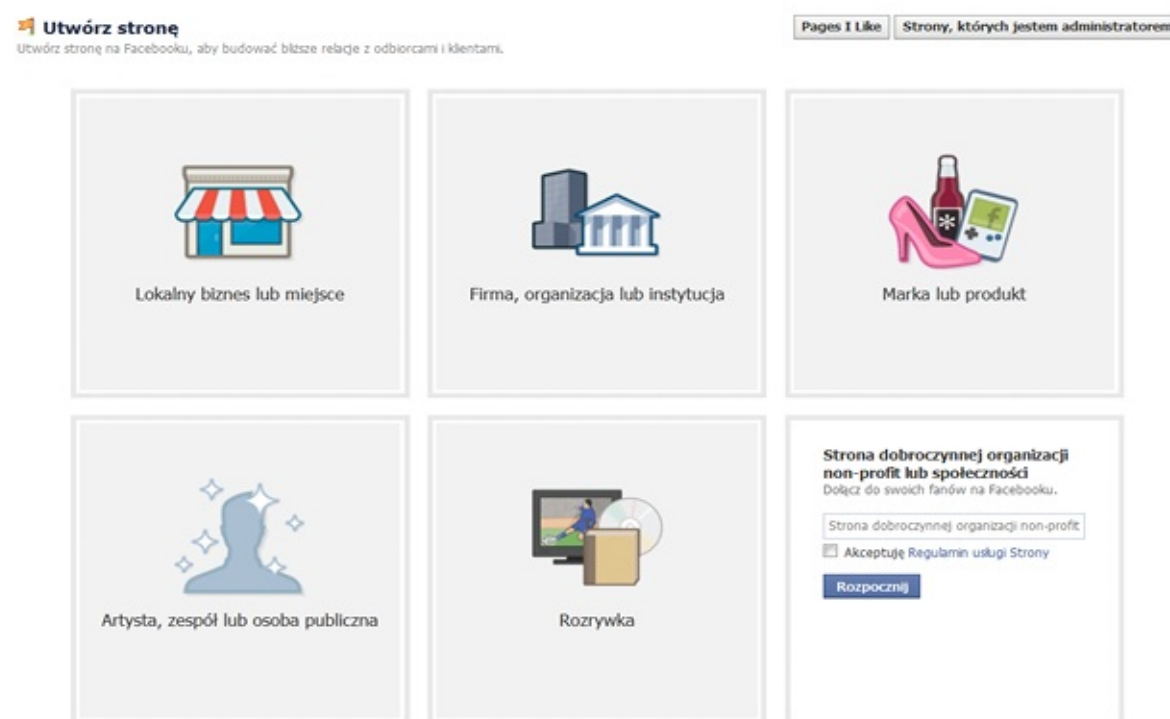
Utwórz stronę
Utwórz stronę na Facebooku, aby budować bliższe relacje z odbiorcami i klientami.

Pages I Like
Strony, których jestem administratorem

Lokalny biznes lub miejsce

Firma, organizacja lub instytucja

Marka lub produkt

Artysta, zespół lub osoba publiczna

Rozrywka

Strona dobroczynnej organizacji non-profit lub społeczności
Dołącz do swoich fanów na Facebooku.

Strona dobroczynnej organizacji non-profit

Akceptuję Regulamin usługi Strony

Rozpocznij